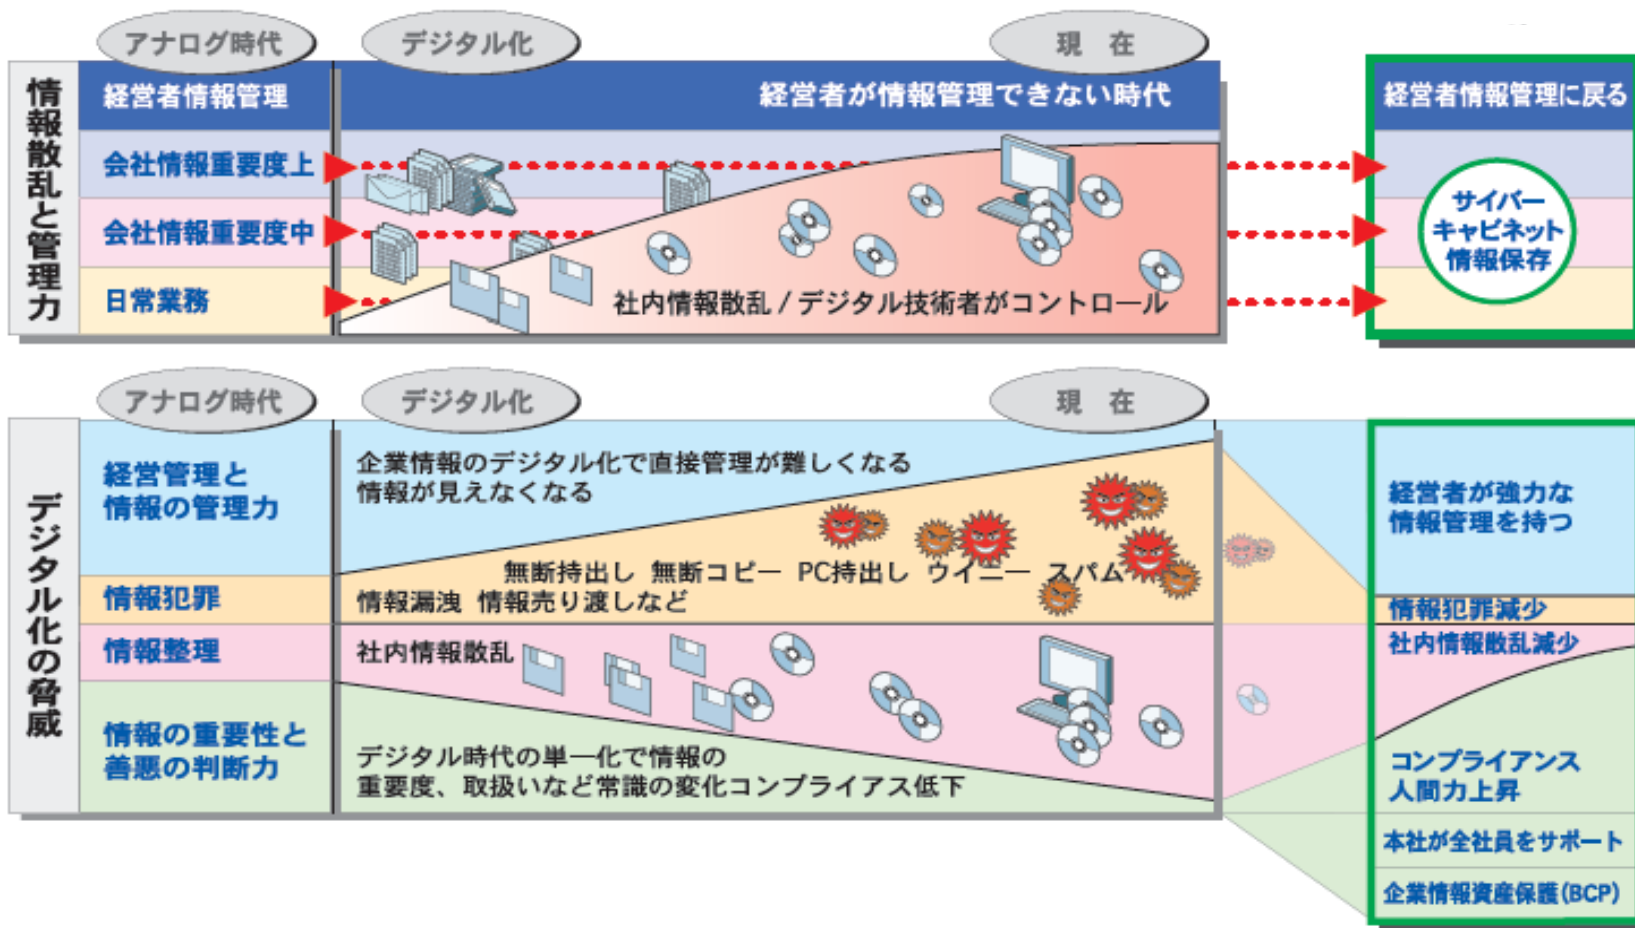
アナログ時代 デジタル化 現　在

情報散乱と管理力

経営者情報管理

経営者が情報管理できない時代

会社情報重要度上

会社情報重要度中

日常業務

社内情報散乱 / デジタル技術者がコントロール

経営者情報管理に戻る

サイバーキャビネット情報保存

アナログ時代 デジタル化 現　在

デジタル化の脅威

経営管理と情報の管理力

企業情報のデジタル化で直接管理が難しくなる
情報が見えなくなる

情報犯罪

無断持出し 無断コピー PC持出し ウイニー スパム
情報漏洩 情報売り渡しなど

情報整理

社内情報散乱

情報の重要性と善悪の判断力

デジタル時代の単一化で情報の
重要度、取扱いなど常識の変化コンプライアス低下

経営者が強力な情報管理を持つ

情報犯罪減少

社内情報散乱減少

コンプライアンス人間力上昇

本社が全社員をサポート

企業情報資産保護(BCP)